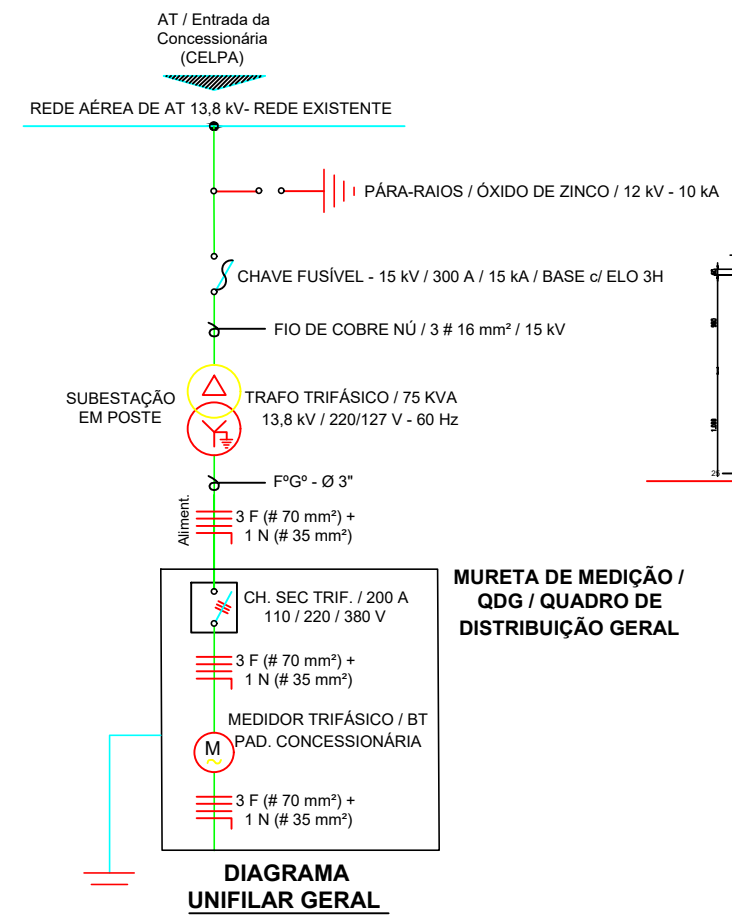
AT / Entrada da Concessionária (CELPA)

REDE AÉREA DE AT 13,8 kV- REDE EXISTENTE

PÁRA-RAIOS / ÓXIDO DE ZINCO / 12 kV - 10 kA

CHAVE FUSÍVEL - 15 kV / 300 A / 15 kA / BASE c/ ELO 3H

FIO DE COBRE NÚ / 3 # 16 mm² / 15 kV

SUBESTAÇÃO EM POSTE

TRAFO TRIFÁSICO / 75 KVA
13,8 kV / 220/127 V - 60 Hz

FºGº - Ø 3"

Aliment.

3 F (# 70 mm²) +
1 N (# 35 mm²)

MURETA DE MEDIÇÃO / QDG / QUADRO DE DISTRIBUIÇÃO GERAL

CH. SEC TRIF. / 200 A
110 / 220 / 380 V

3 F (# 70 mm²) +
1 N (# 35 mm²)

MEDIDOR TRIFÁSICO / BT
PAD. CONCESSIONÁRIA

M

3 F (# 70 mm²) +
1 N (# 35 mm²)

DIAGRAMA
UNIFILAR GERAL